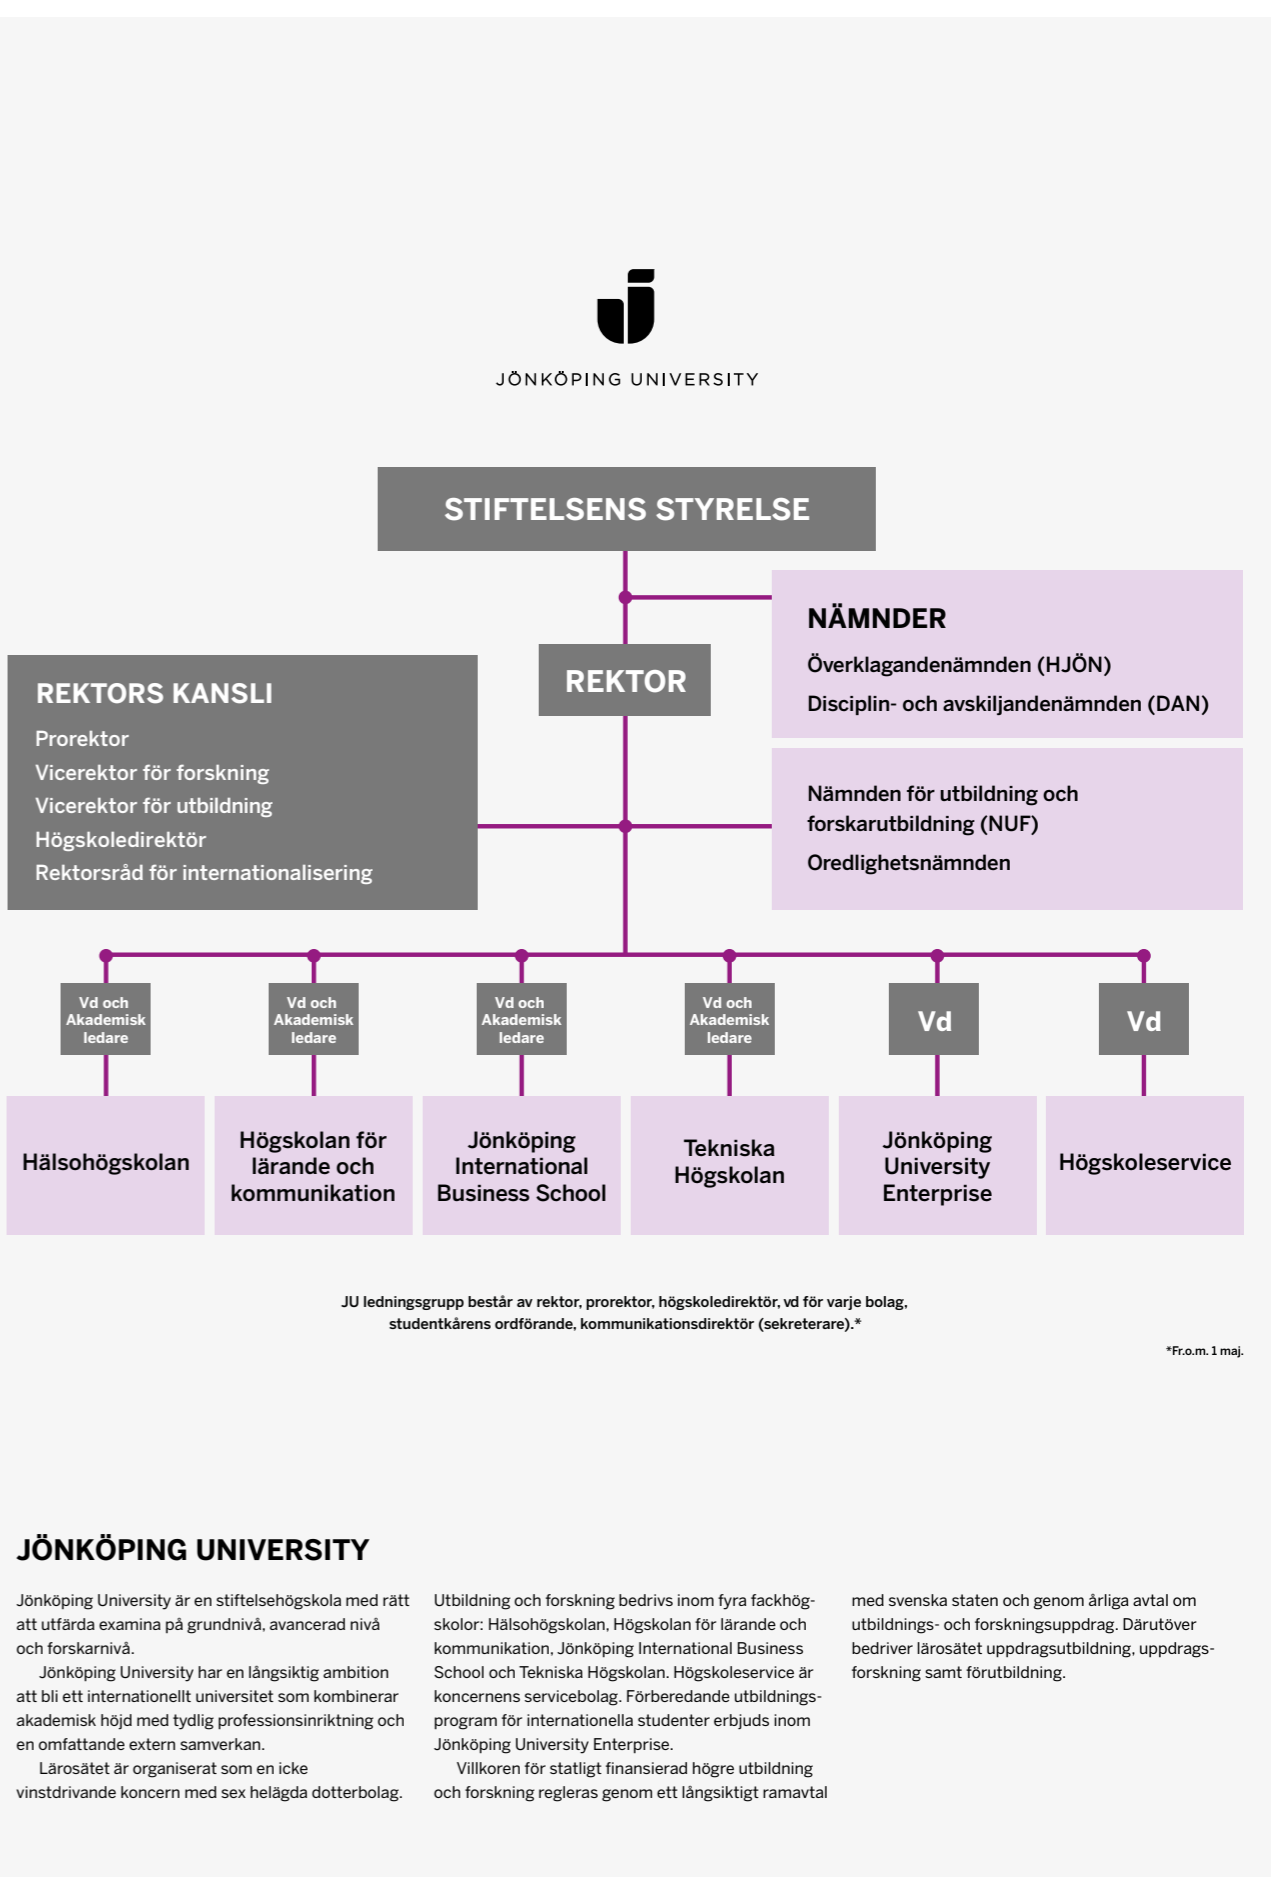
JÖNKÖPING UNIVERSITY

STIFTELSENS STYRELSE

NÄMNDER
Överklagandenämnden (HJÖN)
Disciplin- och avskiljandenämnden (DAN)

REKTOR

REKTORS KANSLI
Prorektor
Vicerektor för forskning
Vicerektor för utbildning
Högskoledirektör
Rektorsråd för internationalisering

Nämnden för utbildning och forskarutbildning (NUF)
Oredlighetsnämnden

Vd och Akademisk ledare
Vd och Akademisk ledare
Vd och Akademisk ledare
Vd och Akademisk ledare
Vd
Vd

Hälsohögskolan
Högskolan för lärande och kommunikation
Jönköping International Business School
Tekniska Högskolan
Jönköping University Enterprise
Högskoleservice

JU ledningsgrupp består av rektor, prorektor, högskoledirektör, vd för varje bolag, studentkårens ordförande, kommunikationsdirektör (sekreterare).*

*Fr.o.m. 1 maj.

JÖNKÖPING UNIVERSITY

Jönköping University är en stiftelsehögskola med rätt att utfärda examina på grundnivå, avancerad nivå och forskarnivå.
Jönköping University har en långsiktig ambition att bli ett internationellt universitet som kombinerar akademisk höjd med tydlig professionsinriktning och en omfattande extern samverkan.
Lärosätet är organiserat som en icke vinstdrivande koncern med sex helägda dotterbolag.

Utbildning och forskning bedrivs inom fyra fackhögskolor: Hälsohögskolan, Högskolan för lärande och kommunikation, Jönköping International Business School och Tekniska Högskolan. Högskoleservice är koncernens servicebolag. Förberedande utbildningsprogram för internationella studenter erbjuds inom Jönköping University Enterprise.
Villkoren för statligt finansierad högre utbildning och forskning regleras genom ett långsiktigt ramavtal

med svenska staten och genom årliga avtal om utbildnings- och forskningsuppdrag. Därutöver bedriver lärosätet uppdragsutbildning, uppdragsforskning samt förutbildning.